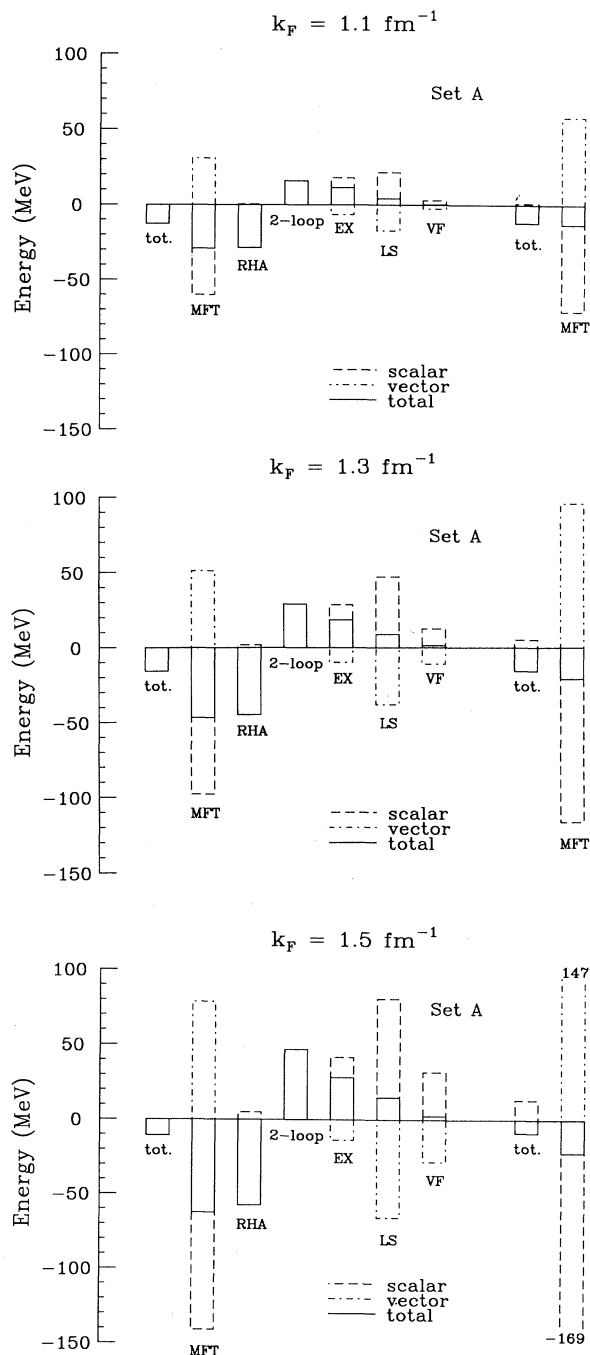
$k_F = 1.1\ fm^{-1}$

100
50
0
−50
−100
−150

Energy (MeV)

Set A

tot.
MFT
RHA
2-loop
EX
LS
VF
tot.
MFT

scalar
vector
total

$k_F = 1.3\ fm^{-1}$

100
50
0
−50
−100
−150

Energy (MeV)

Set A

tot.
MFT
RHA
2-loop
EX
LS
VF
tot.
MFT

scalar
vector
total

$k_F = 1.5\ fm^{-1}$

100
50
0
−50
−100
−150

Energy (MeV)

147
Set A

tot.
MFT
RHA
2-loop
EX
LS
VF
tot.
−169

scalar
vector
total